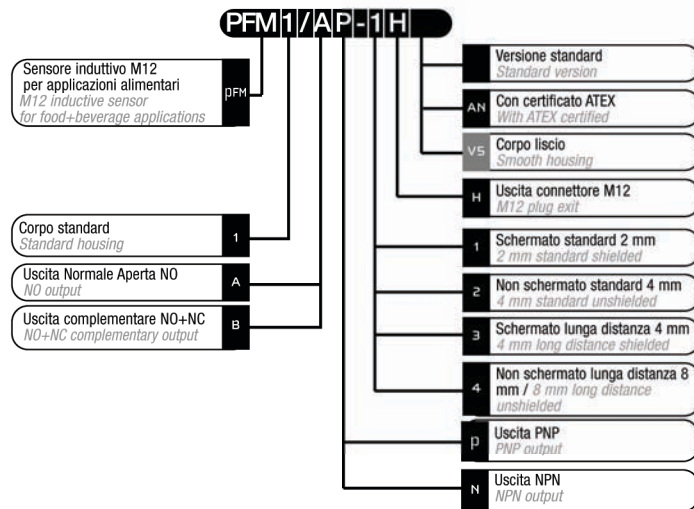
PFM1/AP-1H

Sensore induttivo M12 per applicazioni alimentari
M12 inductive sensor for food+beverage applications
PFM

Corpo standard
Standard housing
1

Uscita Normale Aperta NO
NO output
A

Uscita complementare NO+NC
NO+NC complementary output
B

Versione standard
Standard version

AN
Con certificato ATEX
With ATEX certified

VS
Corpo liscio
Smooth housing

H
Uscita connettore M12
M12 plug exit

1
Schermato standard 2 mm
2 mm standard shielded

2
Non schermato standard 4 mm
4 mm standard unshielded

3
Schermato lunga distanza 4 mm
4 mm long distance shielded

4
Non schermato lunga distanza 8 mm / 8 mm long distance unshielded

P
Uscita PNP
PNP output

N
Uscita NPN
NPN output